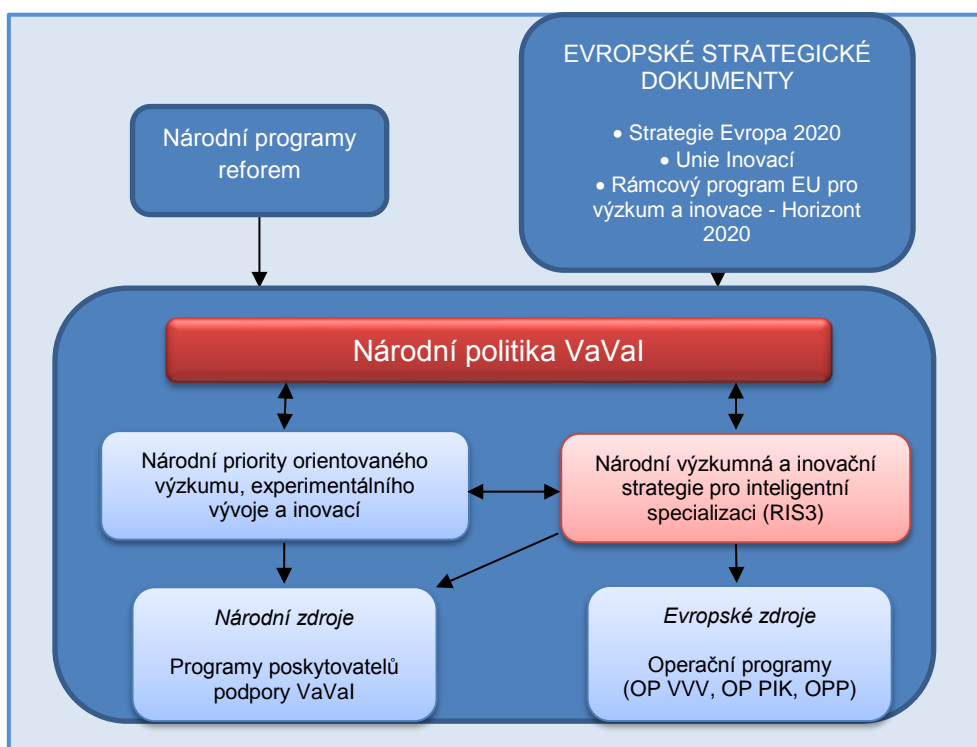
Národní programy reforem

EVROPSKÉ STRATEGICKÉ DOKUMENTY

• Strategie Evropa 2020
• Unie Inovací
• Rámcový program EU pro výzkum a inovace - Horizont 2020

Národní politika VaVaI

Národní priority orientovaného výzkumu, experimentálního vývoje a inovací

Národní výzkumná a inovační strategie pro inteligentní specializaci (RIS3)

Národní zdroje

Programy poskytovatelů podpory VaVaI

Evropské zdroje

Operační programy (OP VVV, OP PIK, OPP)